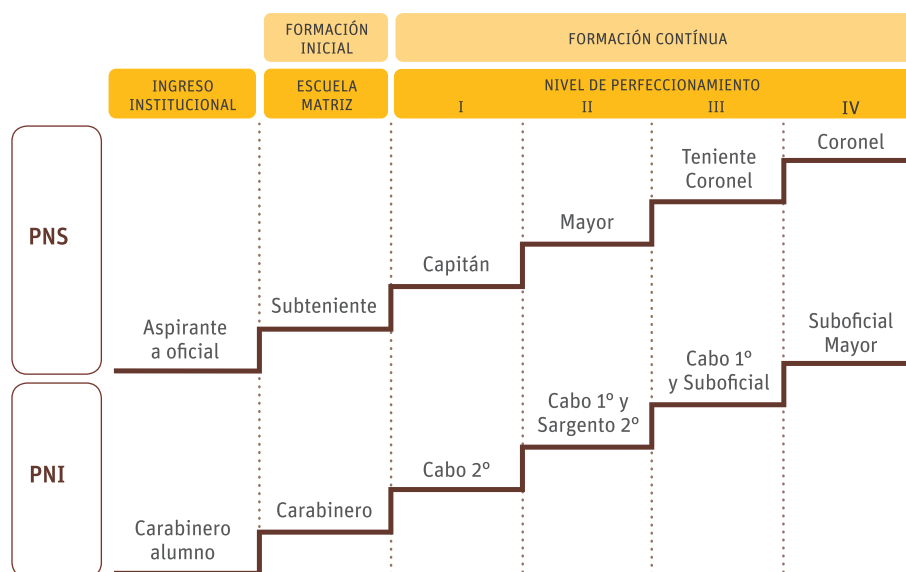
FORMACIÓN INICIAL

FORMACIÓN CONTÍNUA

INGRESO INSTITUCIONAL

ESCUELA MATRIZ

NIVEL DE PERFECCIONAMIENTO

I

II

III

IV

PNS

Aspirante a oficial

Subteniente

Capitán

Mayor

Teniente Coronel

Coronel

PNI

Carabinero alumno

Carabinero

Cabo 2º

Cabo 1º y Sargento 2º

Cabo 1º y Suboficial

Suboficial Mayor